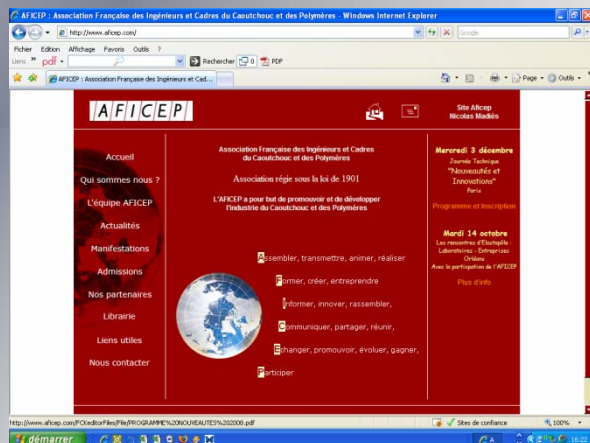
AFICEP : Association Française des Ingénieurs et Cadres du Caoutchouc et des Polymères - Windows Internet Explorer

http://www.aficep.com/

Google

Fichier Edition Affichage Favoris Outils ?

Liens pdf Rechercher 0 PDF

AFICEP : Association Française des Ingénieurs et Cad...

Page Outils

AFICEP

Site Aficep
Nicolas Madiès

Accueil

Qui sommes nous ?

L'équipe AFICEP

Actualités

Manifestations

Admissions

Nos partenaires

Librairie

Liens utiles

Nous contacter

Association Française des Ingénieurs et Cadres du Caoutchouc et des Polymères

Association régie sous la loi de 1901

L'AFICEP a pour but de promouvoir et de développer l'industrie du Caoutchouc et des Polymères

Assembler, transmettre, animer, réaliser

Former, créer, entreprendre

Informer, innover, rassembler,

Communiquer, partager, réunir,

Echanger, promouvoir, évoluer, gagner,

Participer

Mercredi 3 décembre

Journée Technique
"Nouveautés et Innovations"
Paris

Programme et Inscription

Mardi 14 octobre

Les rencontres d'Elastopôle :
Laboratoires - Entreprises
Orléans
Avec la participation de l'AFICEP

Plus d'info

http://www.aficep.com/FCKeditorFiles/File/PROGRAMME%20NOUVEAUTES%202008.pdf

Sites de confiance

100%

démarrer

16:22